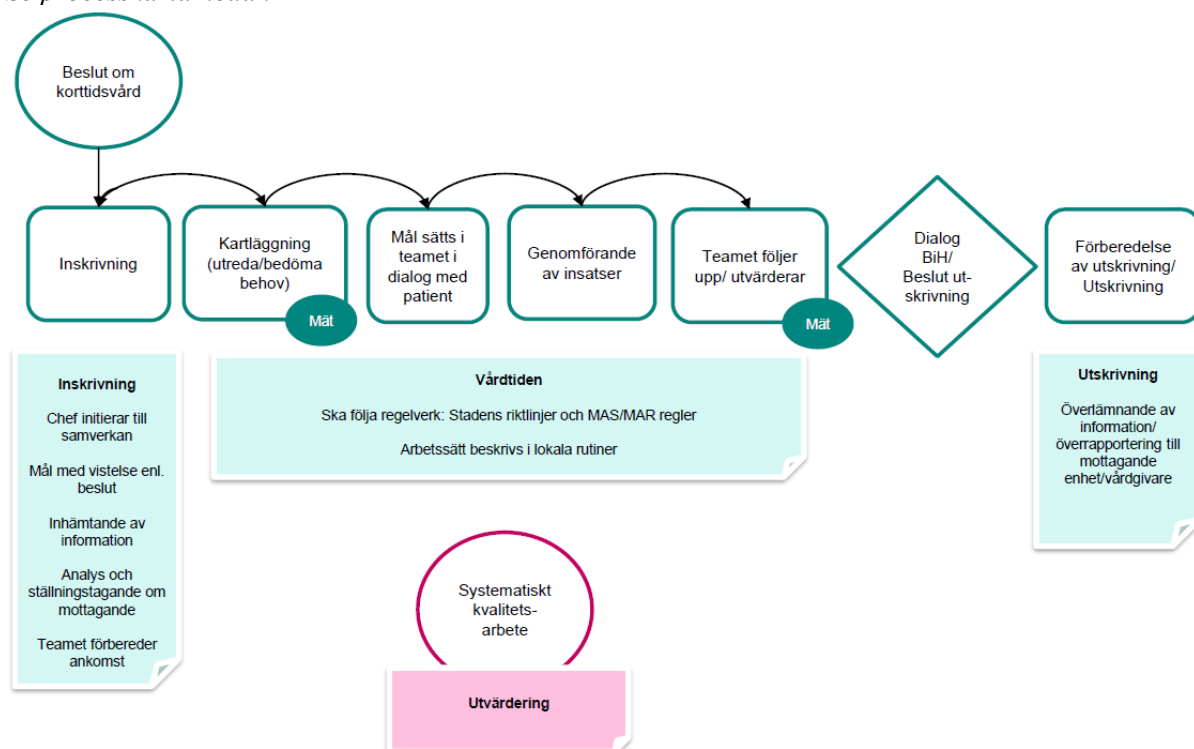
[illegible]

Beslut om korttidsvård

Inskrivning

Kartläggning (utreda/bedöma behov)

Mät

Mål sätts i teamet i dialog med patient

Genomförande av insatser

Teamet följer upp/ utvärderar

Mät

Dialog BiH/ Beslut utskrivning

Förberedelse av utskrivning/ Utskrivning

Inskrivning

Chef initierar till samverkan

Mål med vistelse enl. beslut

Inhämtande av information

Analys och ställningstagande om mottagande

Teamet förbereder ankomst

Vårdtiden

Ska följa regelverk: Stadens riktlinjer och MAS/MAR regler

Arbetssätt beskrivs i lokala rutiner

Utskrivning

Överlämnande av information/ överrapportering till mottagande enhet/vårdgivare

Systematiskt kvalitetsarbete

Utvärdering